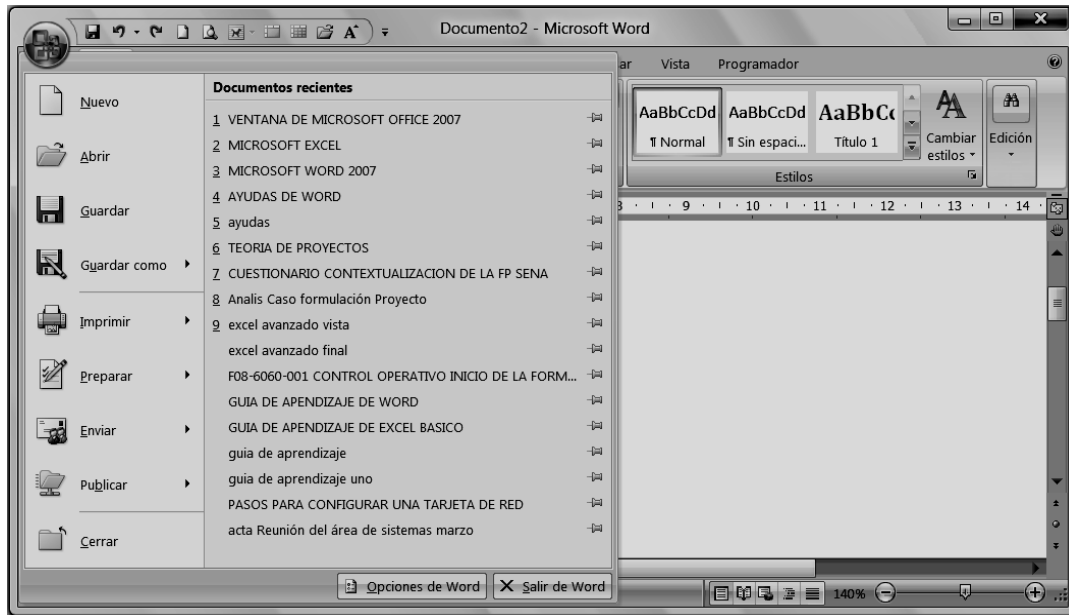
Documento2 - Microsoft Word

ar Vista Programador

Nuevo
Abrir
Guardar
Guardar como
Imprimir
Preparar
Enviar
Publicar
Cerrar

Documentos recientes
1 VENTANA DE MICROSOFT OFFICE 2007
2 MICROSOFT EXCEL
3 MICROSOFT WORD 2007
4 AYUDAS DE WORD
5 ayudas
6 TEORIA DE PROYECTOS
7 CUESTIONARIO CONTEXTUALIZACION DE LA FP SENA
8 Analis Caso formulación Proyecto
9 excel avanzado vista
excel avanzado final
F08-6060-001 CONTROL OPERATIVO INICIO DE LA FORM...
GUIA DE APENDIZAJE DE WORD
GUIA DE APENDIZAJE DE EXCEL BASICO
guia de aprendizaje
guia de aprendizaje uno
PASOS PARA CONFIGURAR UNA TARJETA DE RED
acta Reunión del área de sistemas marzo

Opciones de Word
Salir de Word

AaBbCcDd ¶ Normal
AaBbCcDd ¶ Sin espaci...
AaBbCc Título 1
Cambiar estilos
Edición
Estilos

8 · 9 · 10 · 11 · 12 · 13 · 14

140%